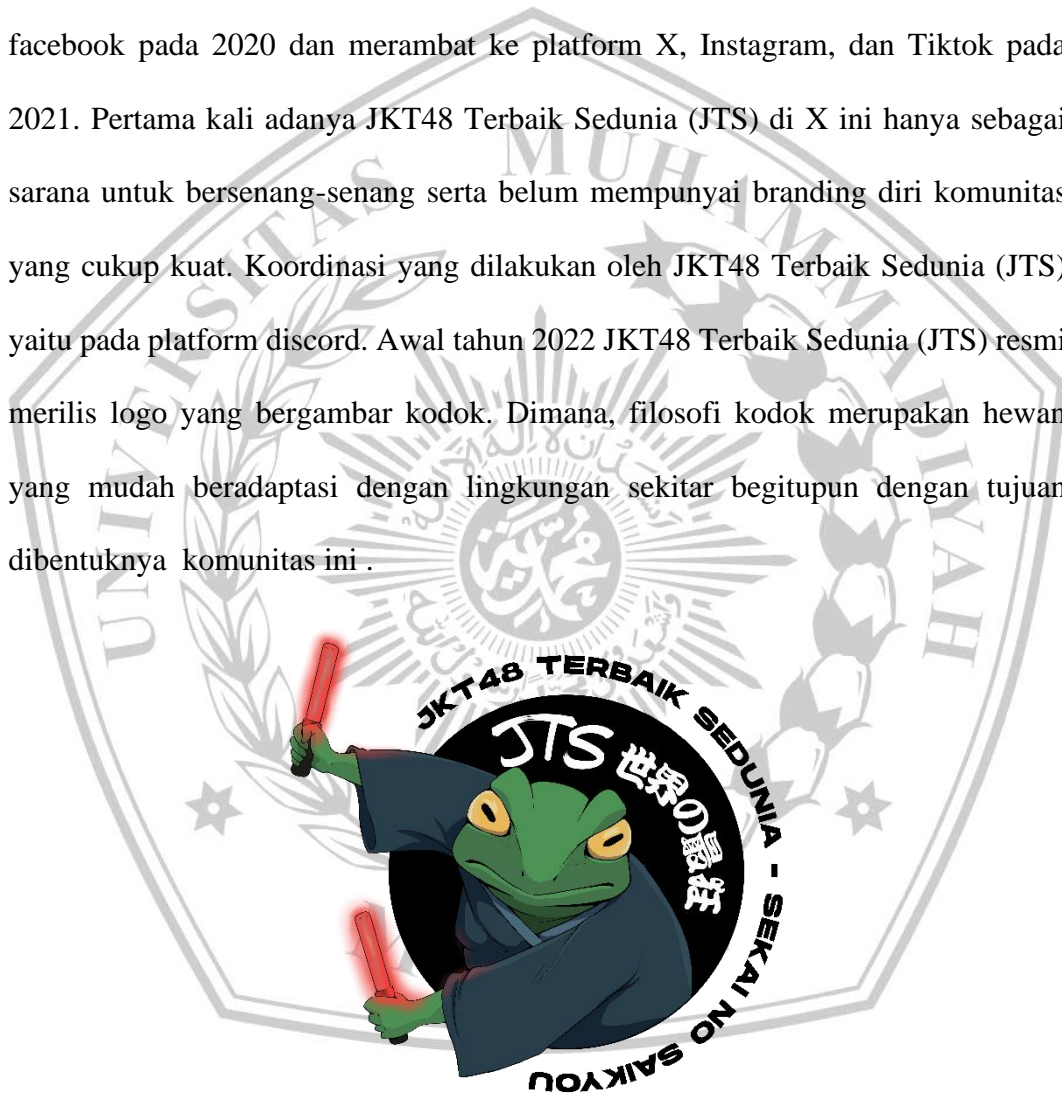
facebook pada 2020 dan merambat ke platform X, Instagram, dan Tiktok pada 2021. Pertama kali adanya JKT48 Terbaik Sedunia (JTS) di X ini hanya sebagai sarana untuk bersenang-senang serta belum mempunyai branding diri komunitas yang cukup kuat. Koordinasi yang dilakukan oleh JKT48 Terbaik Sedunia (JTS) yaitu pada platform discord. Awal tahun 2022 JKT48 Terbaik Sedunia (JTS) resmi merilis logo yang bergambar kodok. Dimana, filosofi kodok merupakan hewan yang mudah beradaptasi dengan lingkungan sekitar begitupun dengan tujuan dibentuknya komunitas ini .

JKT48 TERBAIK SEDUNIA - SEKAI NO SAIKYOU

JTS 世界の最強